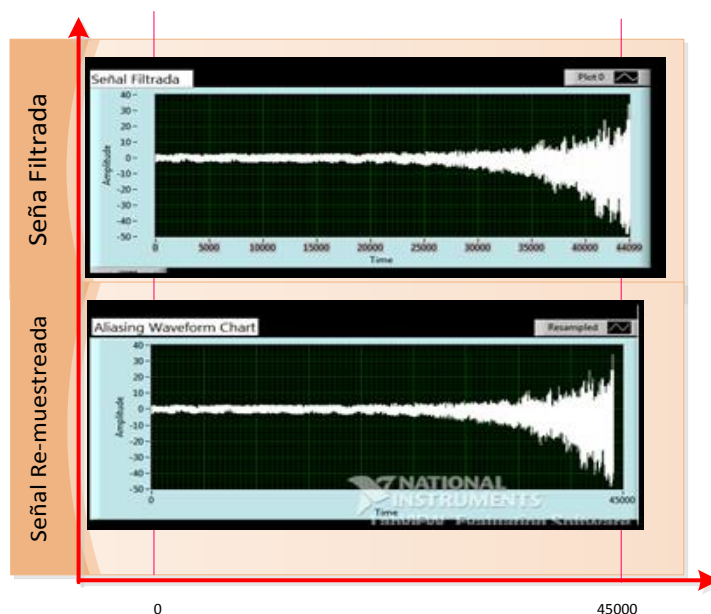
Seña Filtrada

Señal Filtrada

Plot 0

Amplitude

40
30
20
10
0
-10
-20
-30
-40
-50

0 5000 10000 15000 20000 25000 30000 35000 40000 44099

Time

Señal Re-muestreada

Aliasing Waveform Chart

Resampled

Amplitude

40
30
20
10
0
-10
-20
-30
-40
-50

0 45000

Time

NATIONAL INSTRUMENTS

LabVIEW Evaluation Software

0

45000